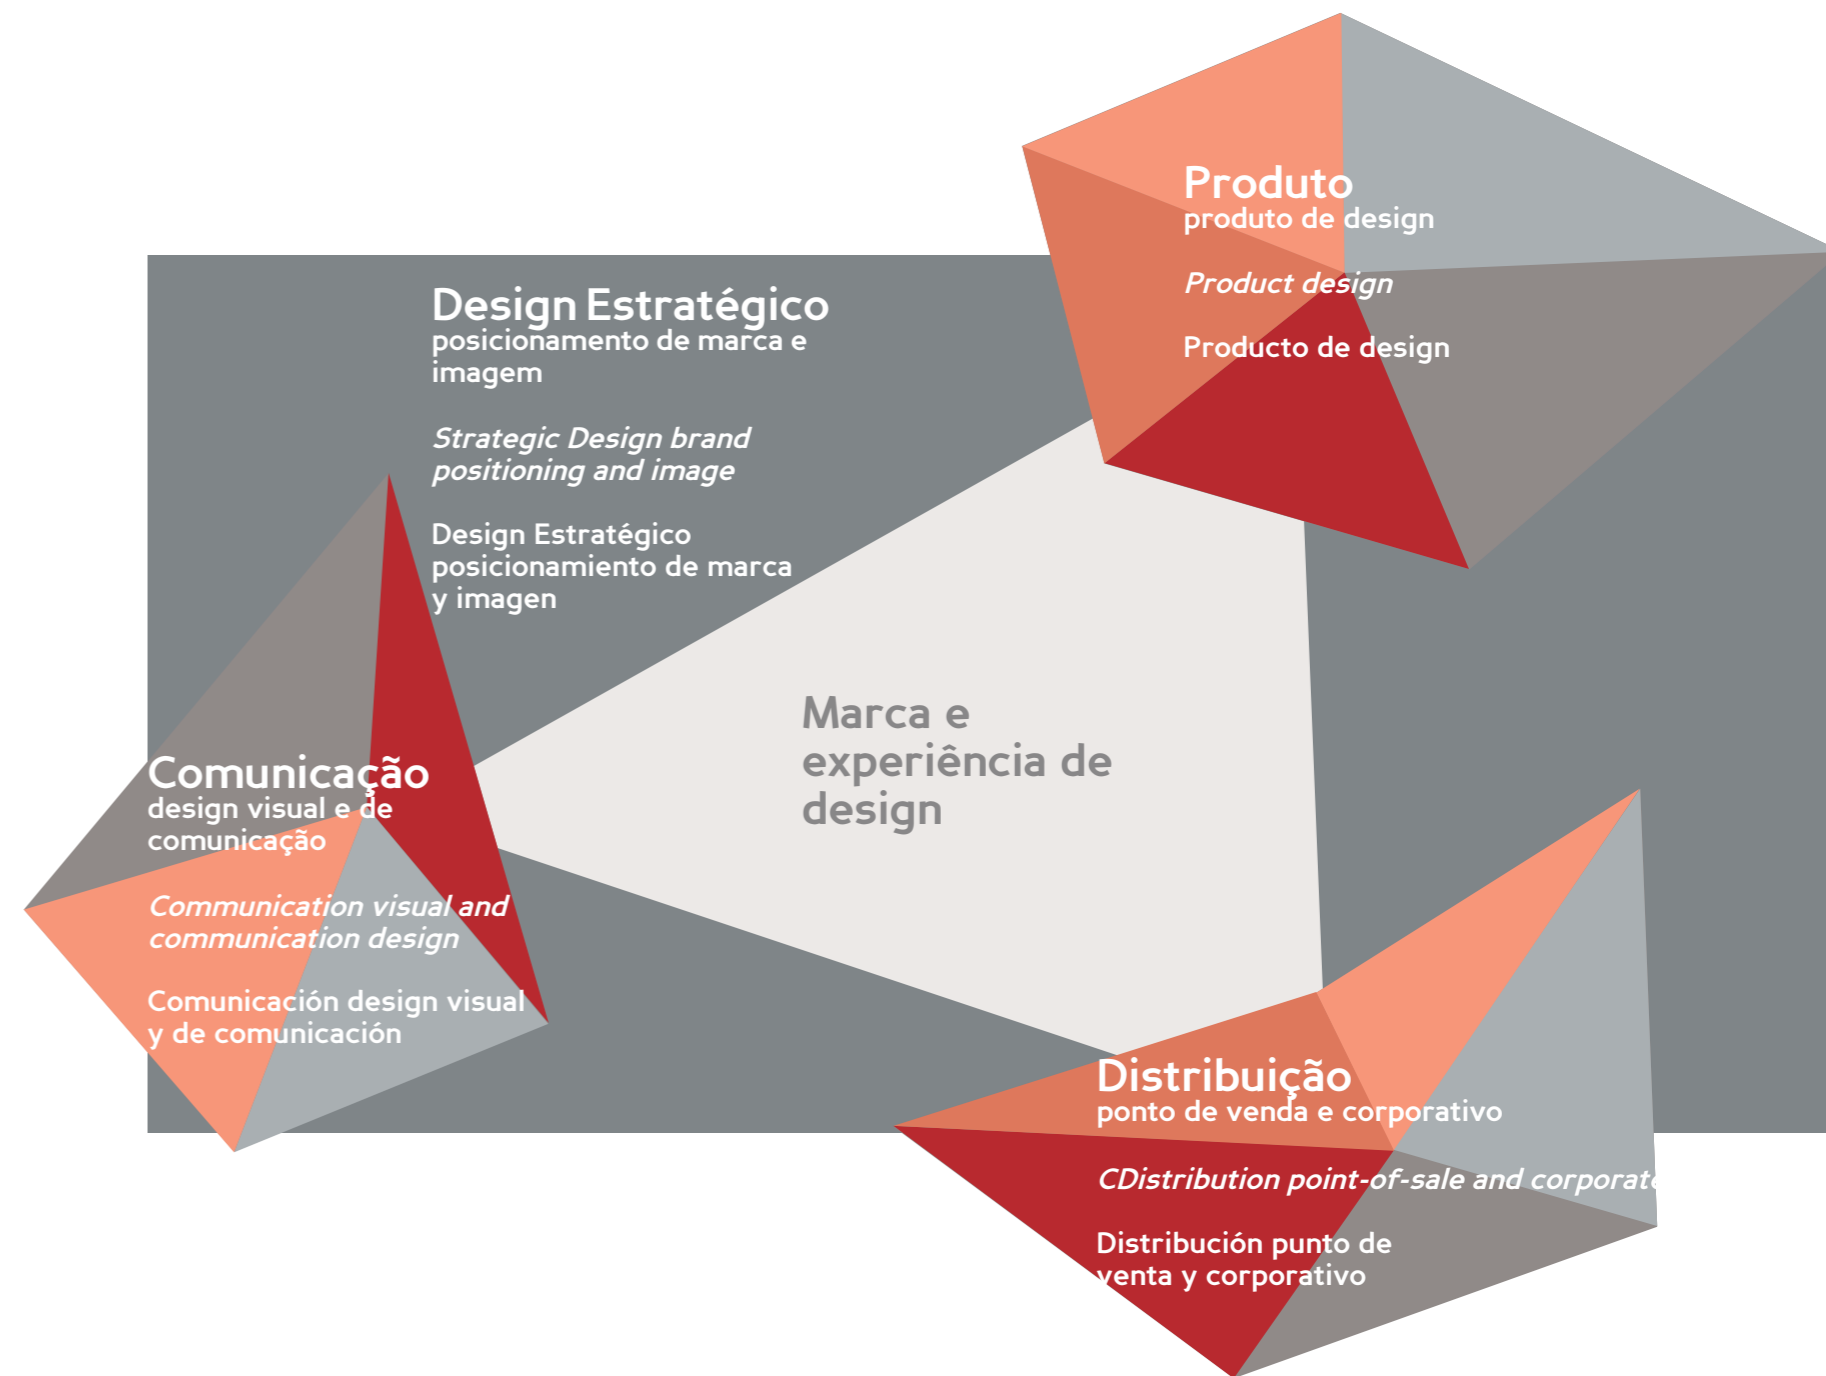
Produto
produto de design

*Product design*

Producto de design

Design Estratégico
posicionamento de marca e imagem

*Strategic Design brand positioning and image*

Design Estratégico posicionamiento de marca y imagen

Marca e experiência de design

Comunicação
design visual e de comunicação

*Communication visual and communication design*

Comunicación design visual y de comunicación

Distribuição
ponto de venda e corporativo

*CDistribution point-of-sale and corporat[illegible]*

Distribución punto de venta y corporativo